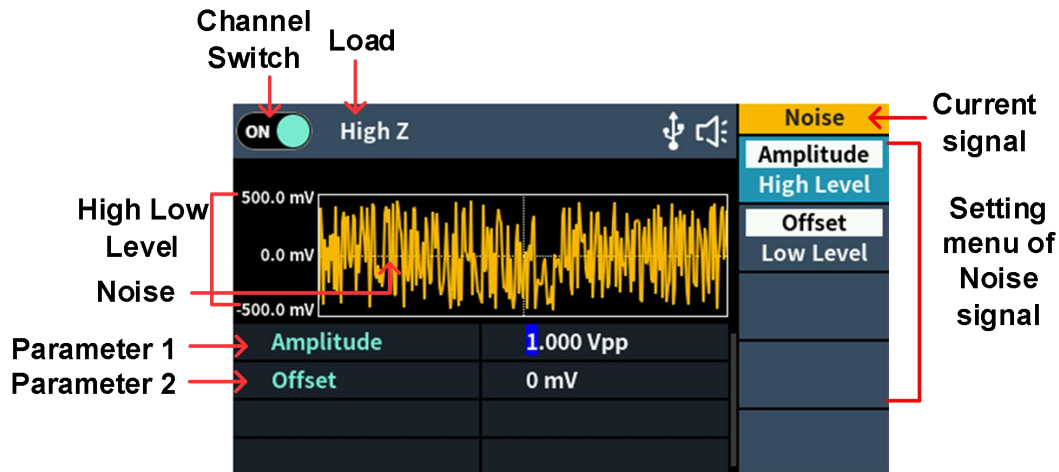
Channel Switch

Load

ON

High Z

Noise

Current signal

Amplitude

High Level

Offset

Low Level

Setting menu of Noise signal

High Low Level

500.0 mV

0.0 mV

-500.0 mV

Noise

Parameter 1

Parameter 2

| Amplitude | 1.000 Vpp |
|---|---|
| Offset | 0 mV |